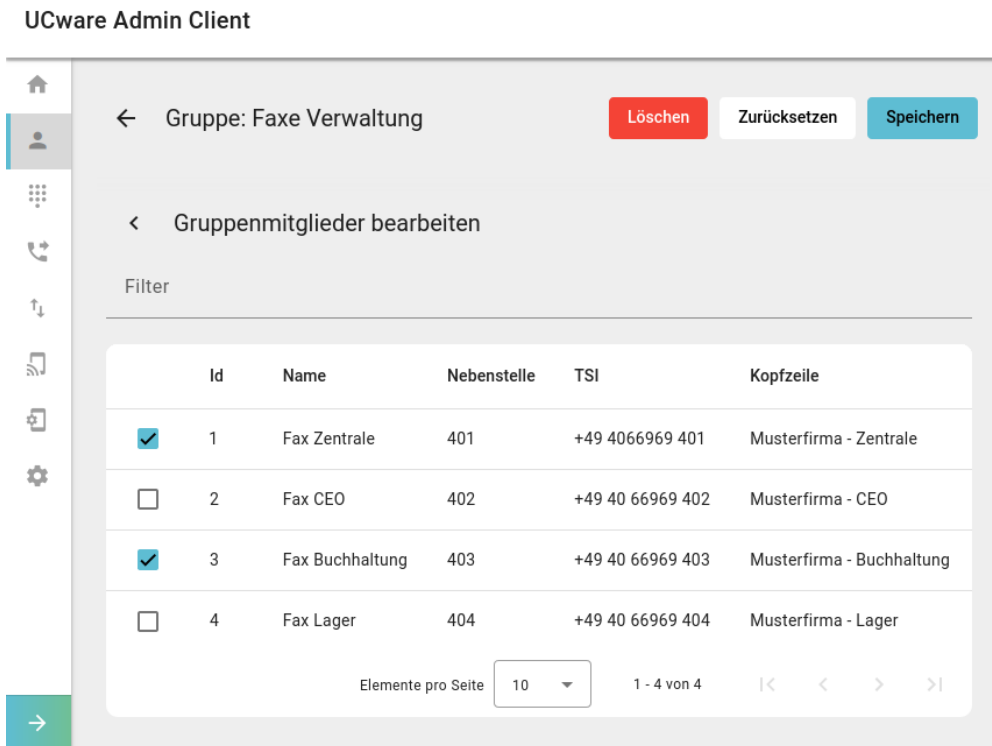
UCware Admin Client

Gruppe: Faxe Verwaltung

Löschen
Zurücksetzen
Speichern

Gruppenmitglieder bearbeiten

Filter

| | Id | Name | Nebenstelle | TSI | Kopfzeile |
|---|---|---|---|---|---|
| ✓ | 1 | Fax Zentrale | 401 | +49 4066969 401 | Musterfirma - Zentrale |
| | 2 | Fax CEO | 402 | +49 40 66969 402 | Musterfirma - CEO |
| ✓ | 3 | Fax Buchhaltung | 403 | +49 40 66969 403 | Musterfirma - Buchhaltung |
| | 4 | Fax Lager | 404 | +49 40 66969 404 | Musterfirma - Lager |

Elemente pro Seite 10
1 - 4 von 4